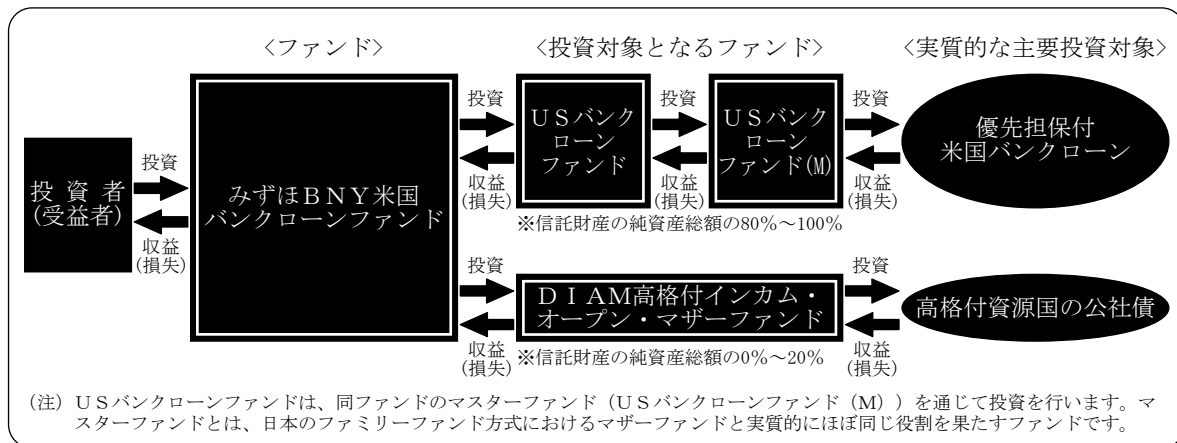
〈ファンド〉

〈投資対象となるファンド〉

〈実質的な主要投資対象〉

投資者
(受益者)

投資

収益
(損失)

みずほBNY米国
バンクローンファンド

投資

収益
(損失)

USバンク
ローン
ファンド

投資

収益
(損失)

USバンク
ローン
ファンド(M)

投資

収益
(損失)

優先担保付
米国バンクローン

※信託財産の純資産総額の80%～100%

投資

収益
(損失)

DIAM高格付インカム・
オープン・マザーファンド

※信託財産の純資産総額の0%～20%

投資

収益
(損失)

高格付資源国の公社債

(注) USバンクローンファンドは、同ファンドのマスターファンド(USバンクローンファンド(M))を通じて投資を行います。マスターファンドとは、日本のファミリーファンド方式におけるマザーファンドと実質的にほぼ同じ役割を果たすファンドです。